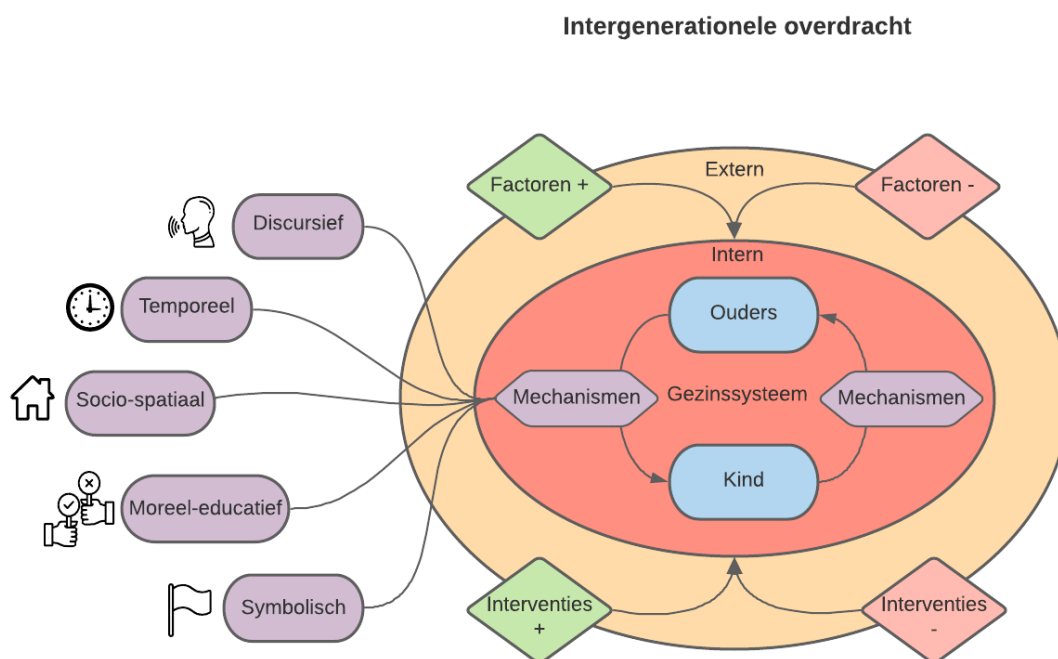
Intergenerationele overdracht

Factoren +

Extern

Factoren -

Discursief

Intern

Temporeel

Ouders

Socio-spatiaal

Mechanismen

Gezinssysteem

Mechanismen

Kind

Moreel-educatief

Symbolisch

Interventies +

Interventies -